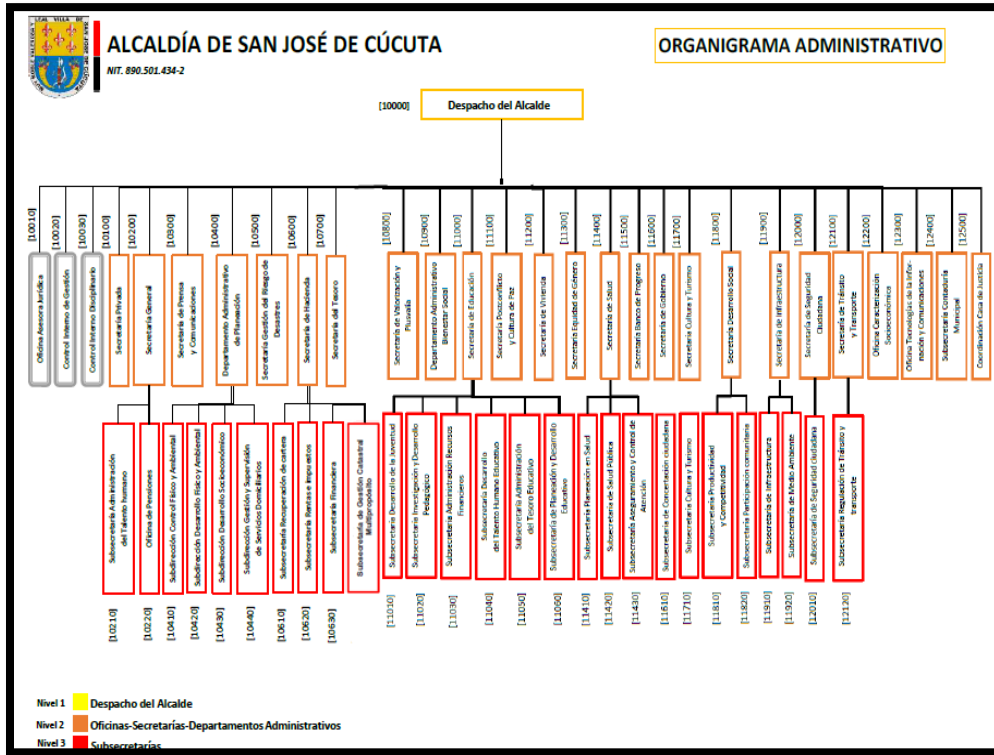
ALCALDÍA DE SAN JOSÉ DE CÚCUTA
NIT. 890.501.434-2

ORGANIGRAMA ADMINISTRATIVO

[10000] Despacho del Alcalde

[10010] Oficina Asesora Jurídica
[10020] Control Interno de Gestión
[10030] Control Interno Disciplinario
[10100] Secretaría Privada
[10200] Secretaría General
[10300] Secretaría de Prensa y Comunicaciones
[10400] Departamento Administrativo de Planeación
[10500] Secretaría Gestión del Riesgo de Desastres
[10600] Secretaría de Hacienda
[10700] Secretaría del Tesoro
[10800] Secretaría de Valorización y Plusvalía
[10900] Departamento Administrativo Bienestar Social
[11000] Secretaría de Educación
[11100] Secretaría Posconflicto y Cultura de Paz
[11200] Secretaría de Vivienda
[11300] Secretaría Equidad de Género
[11400] Secretaría de Salud
[11500] Secretaría Banco de Progreso
[11600] Secretaría de Gobierno
[11700] Secretaría Cultura y Turismo
[11800] Secretaría Desarrollo Social
[11900] Secretaría de Infraestructura
[12000] Secretaría de Seguridad Ciudadana
[12100] Secretaría de Tránsito y Transporte
[12200] Oficina Caracterización Socioeconómica
[12300] Oficina Tecnologías de la Información y Comunicaciones
[12400] Subsecretaría Contaduría Municipal
[12500] Coordinación Casa de Justicia

[10210] Subsecretaría Administración del Talento Humano
[10220] Oficina de Pensiones
[10410] Subdirección Control Físico y Ambiental
[10420] Subdirección Desarrollo Físico y Ambiental
[10430] Subdirección Desarrollo Socioeconómico
[10440] Subdirección Gestión y Supervisión de Servicios Domiciliarios
[10610] Subsecretaría Recuperación de cartera
[10620] Subsecretaría Rentas e Impuestos
[10630] Subsecretaría Financiera
Subsecretaría de Gestión Catastral Multipropósito
[11010] Subsecretaría Desarrollo de la Juventud
[11020] Subsecretaría Investigación y Desarrollo Pedagógico
[11030] Subsecretaría Administración Recursos Financieros
[11040] Subsecretaría Desarrollo del Talento Humano Educativo
[11050] Subsecretaría Administración del Talento Educativo
[11060] Subsecretaría de Planeación y Desarrollo Educativo
[11410] Subsecretaría Planeación en Salud
[11420] Subsecretaría de Salud Pública
[11430] Subsecretaría Aseguramiento y Control de Atención
[11610] Subsecretaría de Concertación ciudadana
[11710] Subsecretaría Cultura y Turismo
[11810] Subsecretaría Productividad y Competitividad
[11820] Subsecretaría Participación comunitaria
[11910] Subsecretaría de Infraestructura
[11920] Subsecretaría de Medio Ambiente
[12010] Subsecretaría de Seguridad ciudadana
[12120] Subsecretaría Regulación de Tránsito y transporte

Nivel 1 Despacho del Alcalde
Nivel 2 Oficinas-Secretarías-Departamentos Administrativos
Nivel 3 Subsecretarías